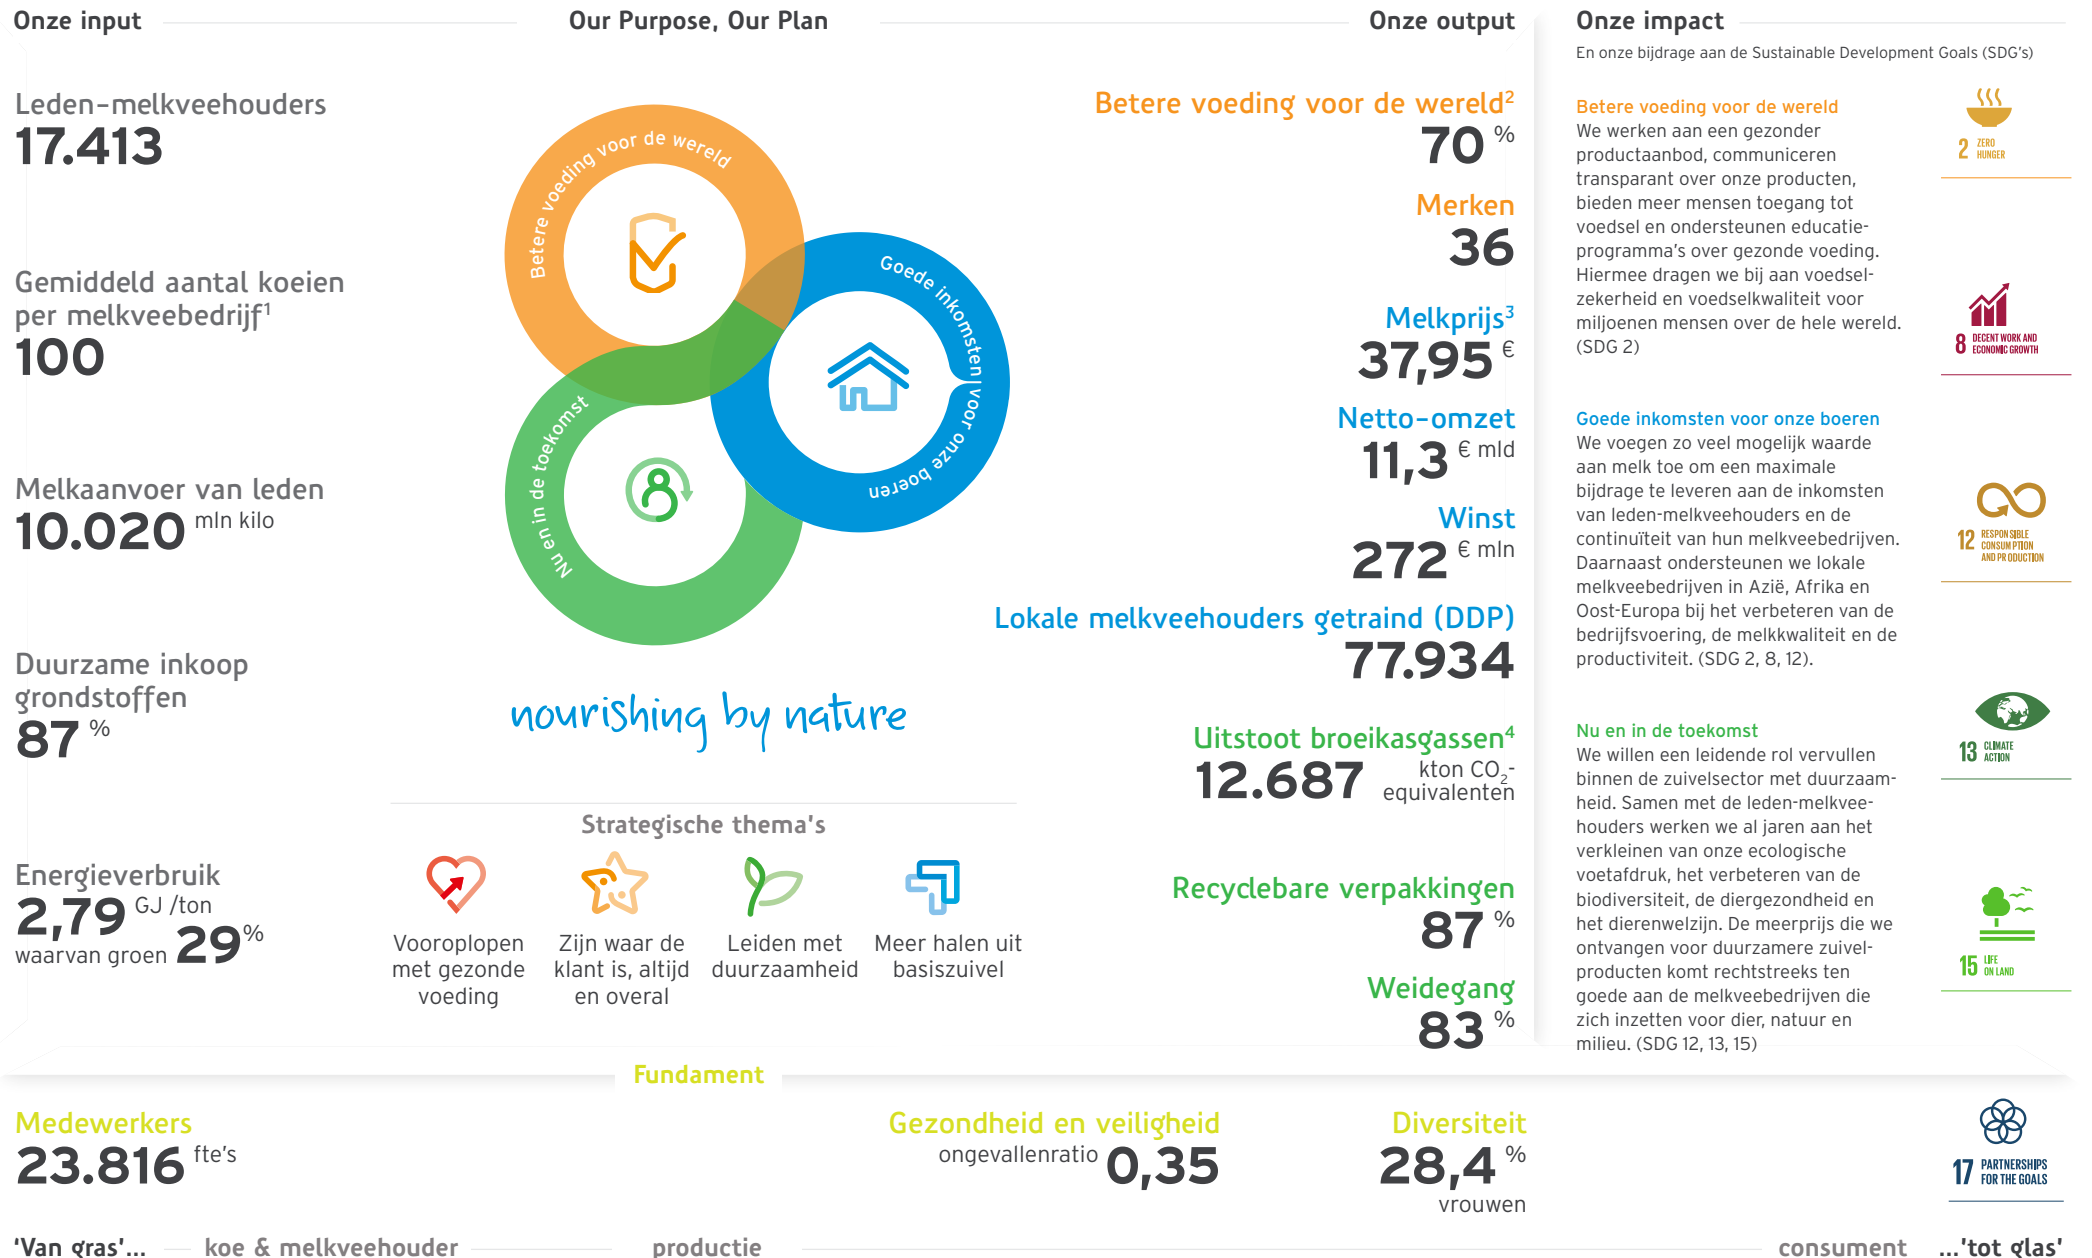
Onze input

Leden-melkveehouders
17.413

Gemiddeld aantal koeien per melkveebedrijf$^1$
100

Melkaanvoer van leden
10.020 mln kilo

Duurzame inkoop grondstoffen
87 %

Energieverbruik
2,79 GJ /ton
waarvan groen 29%

Our Purpose, Our Plan

Betere voeding voor de wereld
Goede inkomsten voor onze boeren
Nu en in de toekomst

nourishing by nature

Strategische thema's

Vooroplopen met gezonde voeding
Zijn waar de klant is, altijd en overal
Leiden met duurzaamheid
Meer halen uit basiszuivel

Onze output

Betere voeding voor de wereld$^2$
70 %

Merken
36

Melkprijs$^3$
37,95 €

Netto-omzet
11,3 € mld

Winst
272 € mln

Lokale melkveehouders getraind (DDP)
77.934

Uitstoot broeikasgassen$^4$
12.687 kton $CO_2$-equivalenten

Recyclebare verpakkingen
87 %

Weidegang
83 %

Onze impact
En onze bijdrage aan de Sustainable Development Goals (SDG's)

Betere voeding voor de wereld
We werken aan een gezonder productaanbod, communiceren transparant over onze producten, bieden meer mensen toegang tot voedsel en ondersteunen educatieprogramma's over gezonde voeding. Hiermee dragen we bij aan voedselzekerheid en voedselkwaliteit voor miljoenen mensen over de hele wereld. (SDG 2)

Goede inkomsten voor onze boeren
We voegen zo veel mogelijk waarde aan melk toe om een maximale bijdrage te leveren aan de inkomsten van leden-melkveehouders en de continuïteit van hun melkveebedrijven. Daarnaast ondersteunen we lokale melkveebedrijven in Azië, Afrika en Oost-Europa bij het verbeteren van de bedrijfsvoering, de melkkwaliteit en de productiviteit. (SDG 2, 8, 12).

Nu en in de toekomst
We willen een leidende rol vervullen binnen de zuivelsector met duurzaamheid. Samen met de leden-melkveehouders werken we al jaren aan het verkleinen van onze ecologische voetafdruk, het verbeteren van de biodiversiteit, de diergezondheid en het dierenwelzijn. De meerprijs die we ontvangen voor duurzamere zuivelproducten komt rechtstreeks ten goede aan de melkveebedrijven die zich inzetten voor dier, natuur en milieu. (SDG 12, 13, 15)

2 ZERO HUNGER
8 DECENT WORK AND ECONOMIC GROWTH
12 RESPONSIBLE CONSUMPTION AND PRODUCTION
13 CLIMATE ACTION
15 LIFE ON LAND

Fundament

Medewerkers
23.816 fte's

Gezondheid en veiligheid
ongevallenratio 0,35

Diversiteit
28,4 %
vrouwen

17 PARTNERSHIPS FOR THE GOALS

'Van gras'... koe & melkveehouder productie consument ...'tot glas'